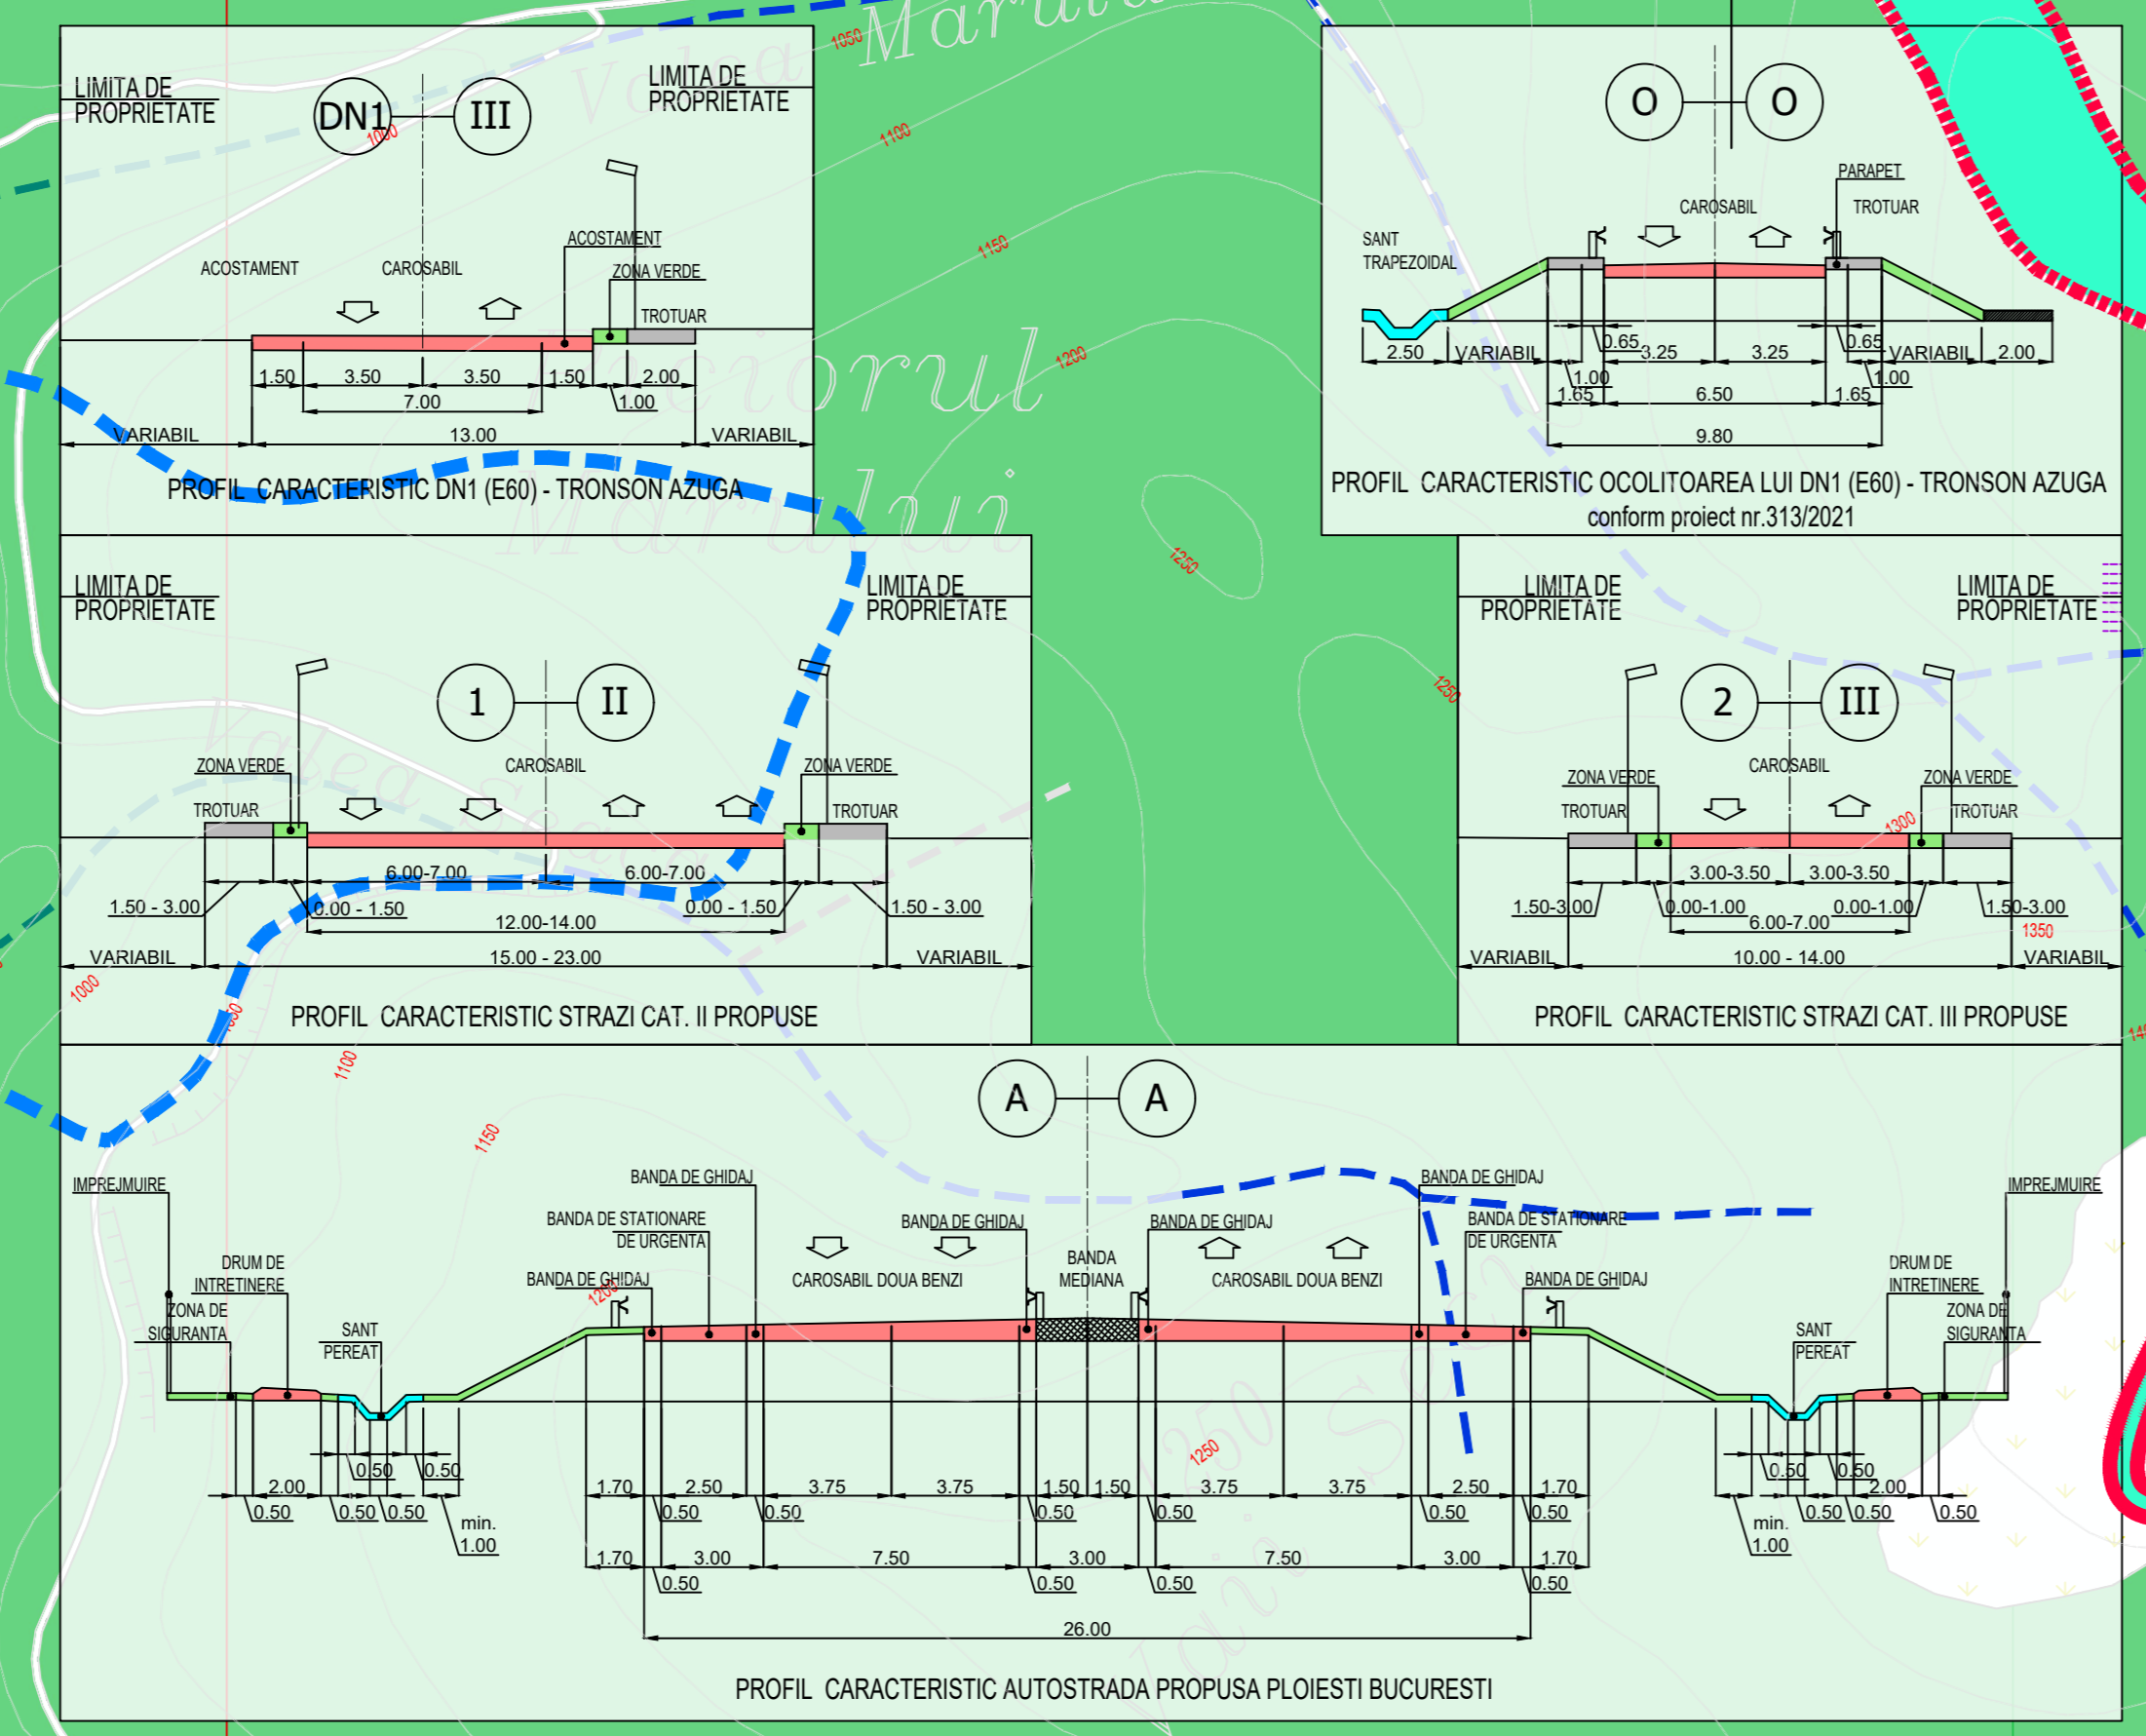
LIMITA DE PROPRIETATE

DN1 III

LIMITA DE PROPRIETATE

ACOSTAMENT

CAROSABIL

ACOSTAMENT

ZONA VERDE

TROTUAR

1.50 3.50 3.50 1.50 2.00

7.00 1.00

VARIABIL 13.00 VARIABIL

PROFIL CARACTERISTIC DN1 (E60) - TRONSON AZUGA

O O

PARAPET

CAROSABIL

TROTUAR

SANT TRAPEZOIDAL

2.50 VARIABIL 0.65 3.25 3.25 0.65 VARIABIL 2.00

1.00 1.00

1.65 6.50 1.65

9.80

PROFIL CARACTERISTIC OCOLITOAREA LUI DN1 (E60) - TRONSON AZUGA
conform proiect nr.313/2021

LIMITA DE PROPRIETATE

LIMITA DE PROPRIETATE

1 II

ZONA VERDE

CAROSABIL

ZONA VERDE

TROTUAR

TROTUAR

6.00-7.00 6.00-7.00

1.50 - 3.00 0.00 - 1.50 0.00 - 1.50 1.50 - 3.00

12.00-14.00

VARIABIL 15.00 - 23.00 VARIABIL

PROFIL CARACTERISTIC STRAZI CAT. II PROPUSE

LIMITA DE PROPRIETATE

LIMITA DE PROPRIETATE

2 III

ZONA VERDE

CAROSABIL

ZONA VERDE

TROTUAR

TROTUAR

3.00-3.50 3.00-3.50

1.50-3.00 0.00-1.00 0.00-1.00 1.50-3.00

6.00-7.00

VARIABIL 10.00 - 14.00 VARIABIL

PROFIL CARACTERISTIC STRAZI CAT. III PROPUSE

A A

IMPREJMUIRE

BANDA DE GHIDAJ

BANDA DE GHIDAJ

IMPREJMUIRE

BANDA DE STATIONARE DE URGENTA

BANDA DE GHIDAJ

BANDA DE GHIDAJ

BANDA DE STATIONARE DE URGENTA

DRUM DE INTRETINERE

BANDA MEDIANA

DRUM DE INTRETINERE

BANDA DE GHIDAJ

CAROSABIL DOUA BENZI

CAROSABIL DOUA BENZI

BANDA DE GHIDAJ

ZONA DE SIGURANTA

ZONA DE SIGURANTA

SANT PEREAT

SANT PEREAT

0.50 0.50 0.50 0.50

2.00 1.70 2.50 3.75 3.75 1.50 1.50 3.75 3.75 2.50 1.70 2.00

0.50 0.50 0.50 0.50 0.50 0.50 0.50 0.50 0.50 0.50 0.50 0.50

min. 1.00 min. 1.00

1.70 3.00 7.50 3.00 7.50 3.00 1.70

0.50 0.50 0.50 0.50

26.00

PROFIL CARACTERISTIC AUTOSTRADA PROPUSA PLOIESTI BUCURESTI